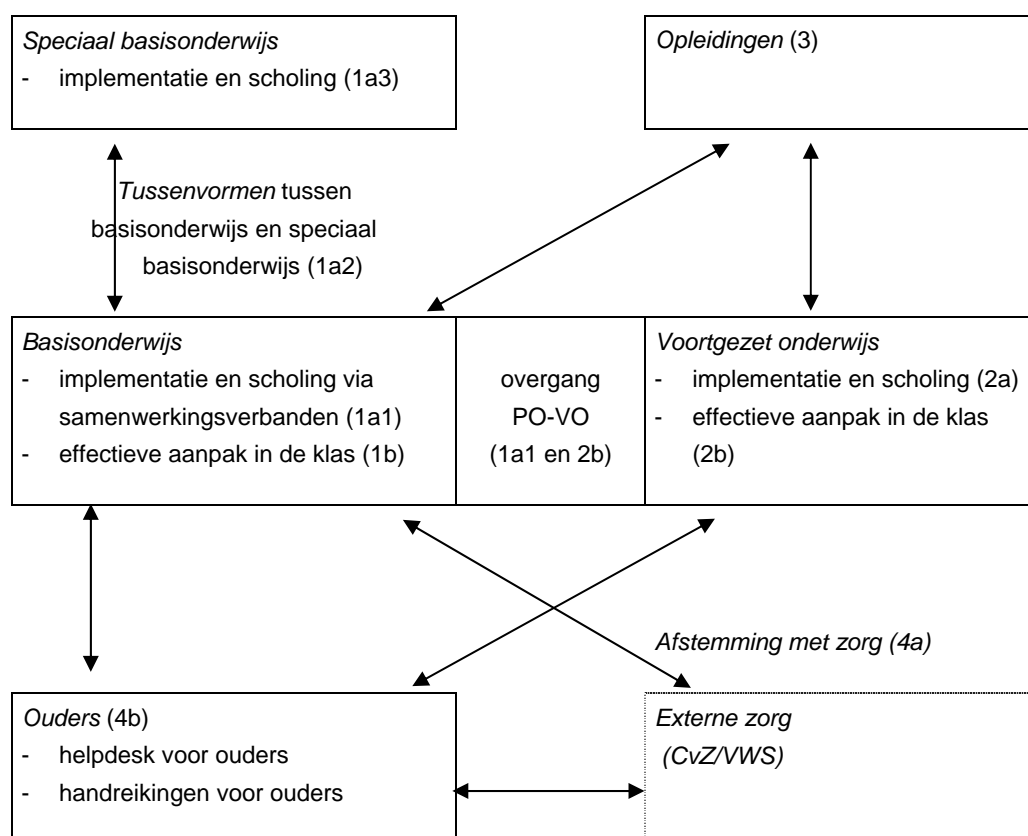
Speciaal basisonderwijs
- implementatie en scholing (1a3)

Opleidingen (3)

Tussenvormen tussen basisonderwijs en speciaal basisonderwijs (1a2)

Basisonderwijs
- implementatie en scholing via samenwerkingsverbanden (1a1)
- effectieve aanpak in de klas (1b)

overgang PO-VO (1a1 en 2b)

Voortgezet onderwijs
- implementatie en scholing (2a)
- effectieve aanpak in de klas (2b)

Afstemming met zorg (4a)

Ouders (4b)
- helpdesk voor ouders
- handreikingen voor ouders

Externe zorg (CvZ/VWS)